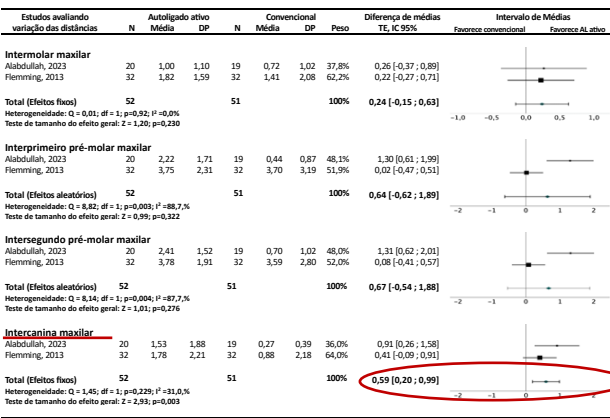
| Estudos avaliando variação das distâncias | N | Autoligado ativo Média | DP | N | Convencional Média | DP | Peso | Diferença de médias TE, IC 95% | Intervalo de Médias Favorece convencional Favorece AL ativo |
|---|---|---|---|---|---|---|---|---|---|
| **Intermolar maxilar** | | | | | | | | | |
| Alabdullah, 2023 | 20 | 1,00 | 1,10 | 19 | 0,72 | 1,02 | 37,8% | 0,26 [-0,37 ; 0,89] | |
| Flemming, 2013 | 32 | 1,82 | 1,59 | 32 | 1,41 | 2,08 | 62,2% | 0,22 [-0,27 ; 0,71] | |
| **Total (Efeitos fixos)** | **52** | | | **51** | | | **100%** | **0,24 [-0,15 ; 0,63]** | −1,0 −0,5 0,0 0,5 1,0 |
| **Heterogeneidade: Q = 0,01; df = 1; p=0,92; I² =0,0%** | | | | | | | | | |
| **Teste de tamanho do efeito geral: Z = 1,20; p=0,230** | | | | | | | | | |
| **Interprimeiro pré-molar maxilar** | | | | | | | | | |
| Alabdullah, 2023 | 20 | 2,22 | 1,71 | 19 | 0,44 | 0,87 | 48,1% | 1,30 [0,61 ; 1,99] | |
| Flemming, 2013 | 32 | 3,75 | 2,31 | 32 | 3,70 | 3,19 | 51,9% | 0,02 [-0,47 ; 0,51] | |
| **Total (Efeitos aleatórios)** | **52** | | | **51** | | | **100%** | **0,64 [-0,62 ; 1,89]** | −2 −1 0 1 2 |
| **Heterogeneidade: Q = 8,82; df = 1; p=0,003; I² =88,7%** | | | | | | | | | |
| **Teste de tamanho do efeito geral: Z = 0,99; p=0,322** | | | | | | | | | |
| **Intersegundo pré-molar maxilar** | | | | | | | | | |
| Alabdullah, 2023 | 20 | 2,41 | 1,52 | 19 | 0,70 | 1,02 | 48,0% | 1,31 [0,62 ; 2,01] | |
| Flemming, 2013 | 32 | 3,78 | 1,91 | 32 | 3,59 | 2,80 | 52,0% | 0,08 [-0,41 ; 0,57] | |
| **Total (Efeitos aleatórios)** | **52** | | | **51** | | | **100%** | **0,67 [-0,54 ; 1,88]** | −2 −1 0 1 2 |
| **Heterogeneidade: Q = 8,14; df = 1; p=0,004; I² =87,7%** | | | | | | | | | |
| **Teste de tamanho do efeito geral: Z = 1,01; p=0,276** | | | | | | | | | |
| **Intercanina maxilar** | | | | | | | | | |
| Alabdullah, 2023 | 20 | 1,53 | 1,88 | 19 | 0,27 | 0,39 | 36,0% | 0,91 [0,26 ; 1,58] | |
| Flemming, 2013 | 32 | 1,78 | 2,21 | 32 | 0,88 | 2,18 | 64,0% | 0,41 [-0,09 ; 0,91] | |
| **Total (Efeitos fixos)** | **52** | | | **51** | | | **100%** | **0,59 [0,20 ; 0,99]** | −2 −1 0 1 2 |
| **Heterogeneidade: Q = 1,45; df = 1; p=0,229; I² =31,0%** | | | | | | | | | |
| **Teste de tamanho do efeito geral: Z = 2,93; p=0,003** | | | | | | | | | |